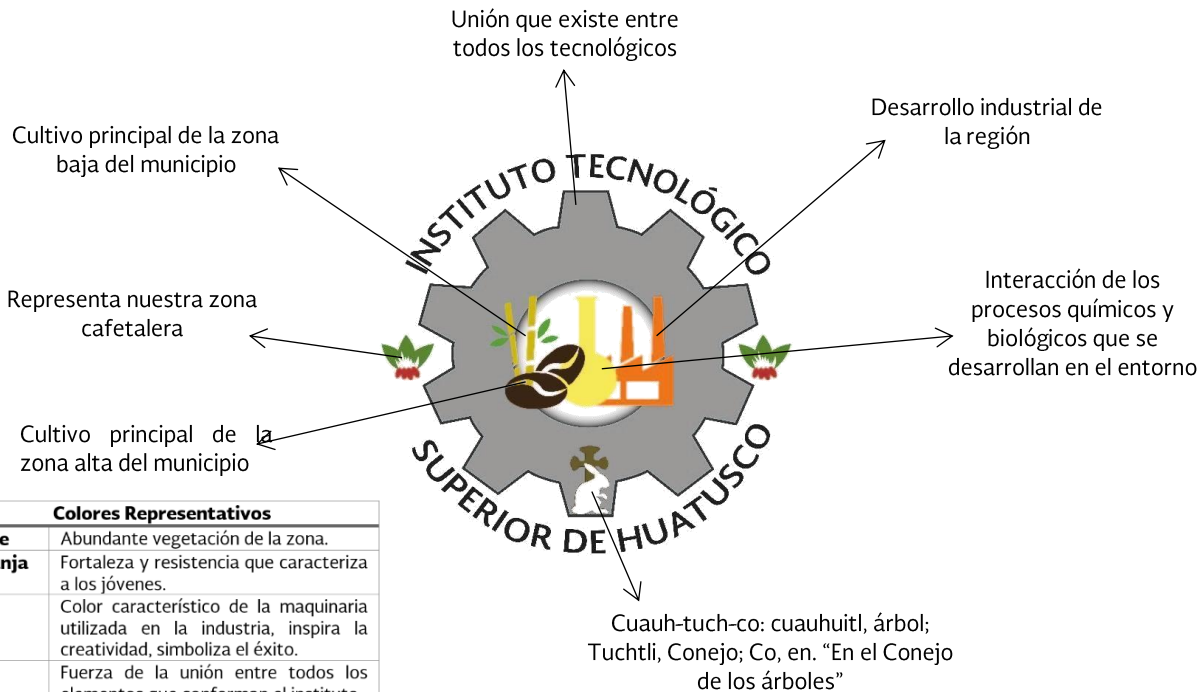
Unión que existe entre todos los tecnológicos

Cultivo principal de la zona baja del municipio

Desarrollo industrial de la región

INSTITUTO TECNOLÓGICO

Representa nuestra zona cafetalera

Interacción de los procesos químicos y biológicos que se desarrollan en el entorno

Cultivo principal de la zona alta del municipio

SUPERIOR DE HUATUSCO

| Colores Representativos | |
|---|---|
| e | Abundante vegetación de la zona. |
| nja | Fortaleza y resistencia que caracteriza a los jóvenes. |
| | Color característico de la maquinaria utilizada en la industria, inspira la creatividad, simboliza el éxito. |
| | Fuerza de la unión entre todos los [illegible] |

Cuauh-tuch-co: cuauhuitl, árbol; Tuchtli, Conejo; Co, en. “En el Conejo de los árboles”